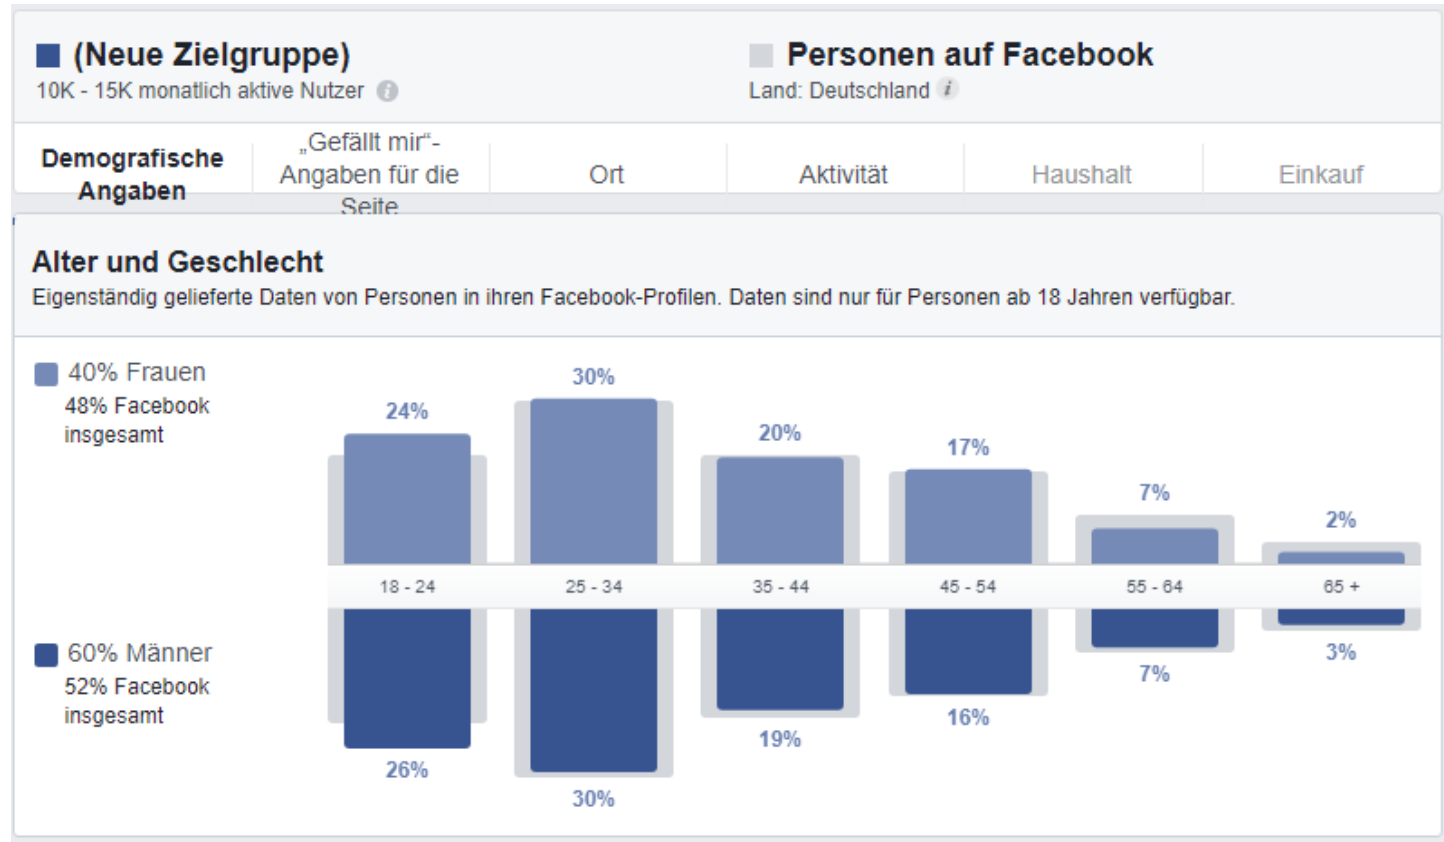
(Neue Zielgruppe)
10K - 15K monatlich aktive Nutzer

Personen auf Facebook
Land: Deutschland

Demografische Angaben | „Gefällt mir"-Angaben für die Seite | Ort | Aktivität | Haushalt | Einkauf

Alter und Geschlecht
Eigenständig gelieferte Daten von Personen in ihren Facebook-Profilen. Daten sind nur für Personen ab 18 Jahren verfügbar.

40% Frauen
48% Facebook insgesamt

60% Männer
52% Facebook insgesamt

24% 30% 20% 17% 7% 2%

18 - 24 | 25 - 34 | 35 - 44 | 45 - 54 | 55 - 64 | 65 +

26% 30% 19% 16% 7% 3%